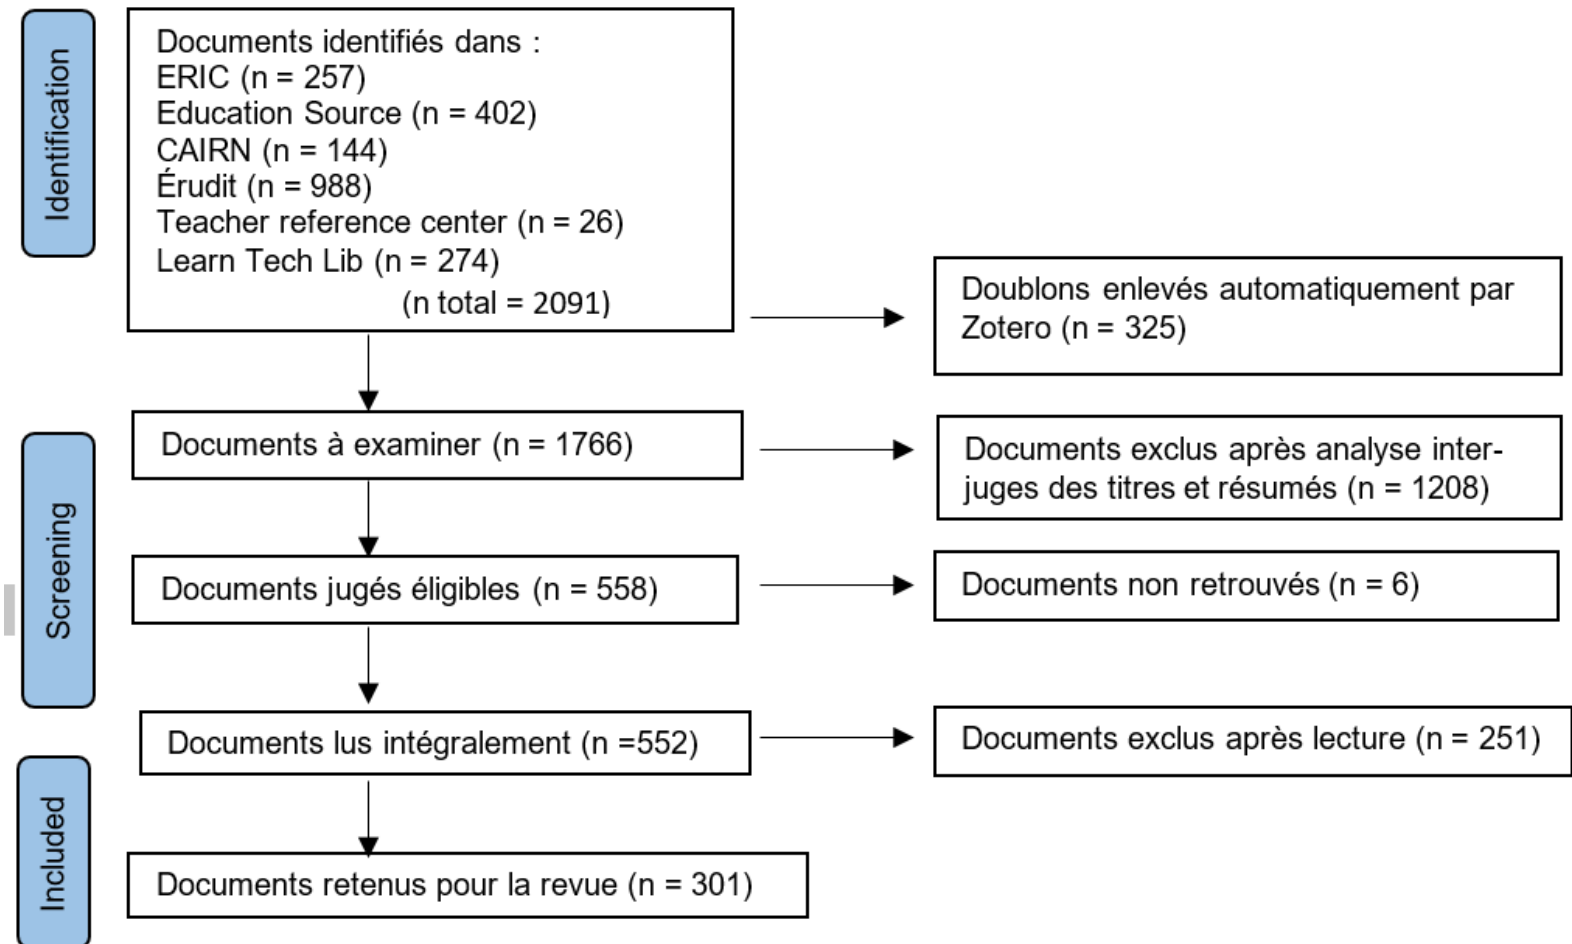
Identification

Documents identifiés dans :
ERIC (n = 257)
Education Source (n = 402)
CAIRN (n = 144)
Érudit (n = 988)
Teacher reference center (n = 26)
Learn Tech Lib (n = 274)
(n total = 2091)

Doublons enlevés automatiquement par Zotero (n = 325)

Screening

Documents à examiner (n = 1766)

Documents exclus après analyse inter-juges des titres et résumés (n = 1208)

Documents jugés éligibles (n = 558)

Documents non retrouvés (n = 6)

Documents lus intégralement (n =552)

Documents exclus après lecture (n = 251)

Included

Documents retenus pour la revue (n = 301)